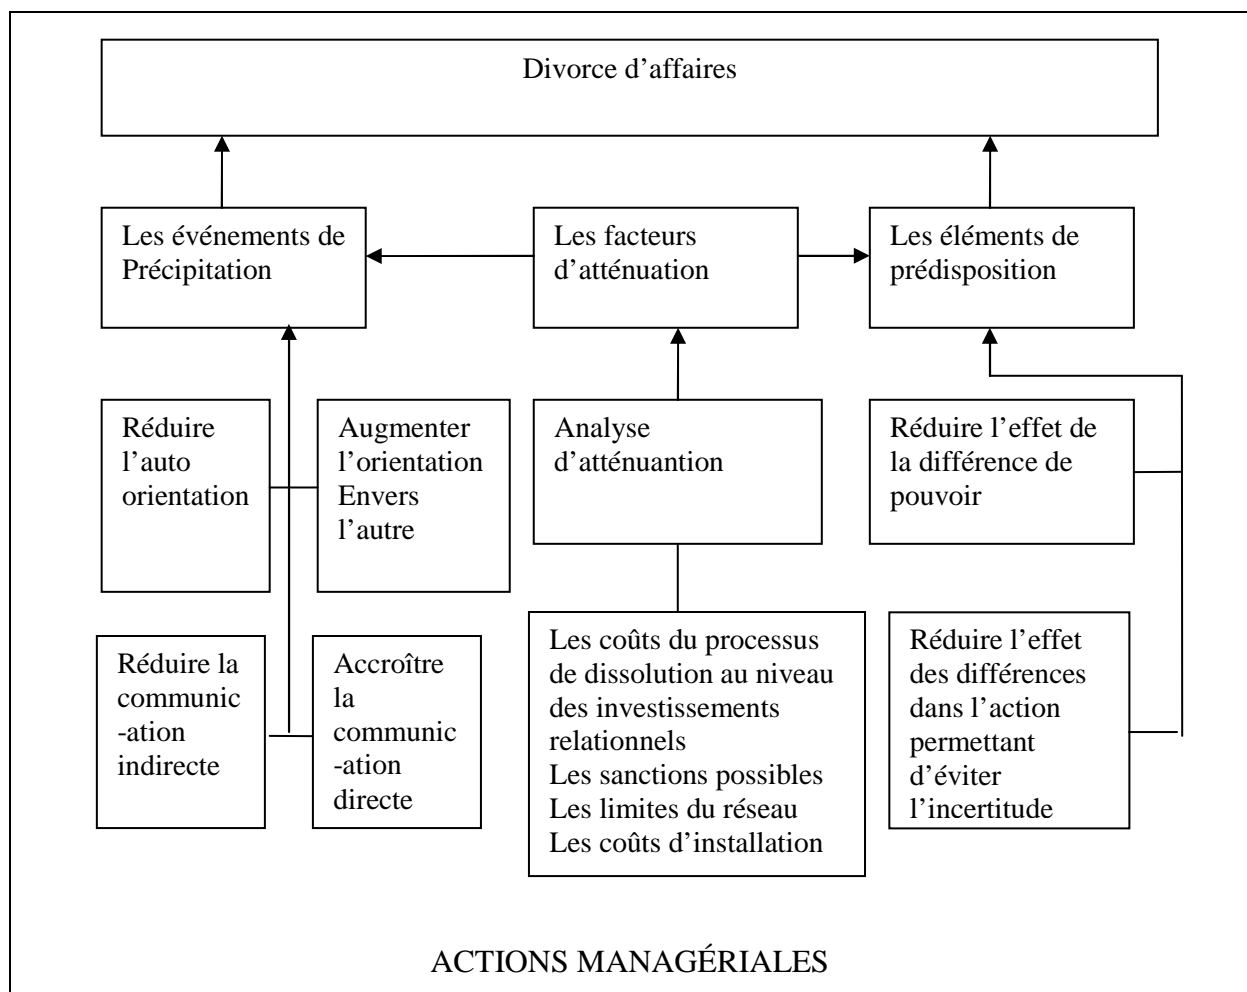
Divorce d'affaires

Les événements de Précipitation

Les facteurs d'atténuation

Les éléments de prédisposition

Réduire l'auto orientation

Augmenter l'orientation Envers l'autre

Analyse d'atténuantion

Réduire l'effet de la différence de pouvoir

Réduire la communication indirecte

Accroître la communication directe

Les coûts du processus de dissolution au niveau des investissements relationnels
Les sanctions possibles
Les limites du réseau
Les coûts d'installation

Réduire l'effet des différences dans l'action permettant d'éviter l'incertitude

ACTIONS MANAGÉRIALES